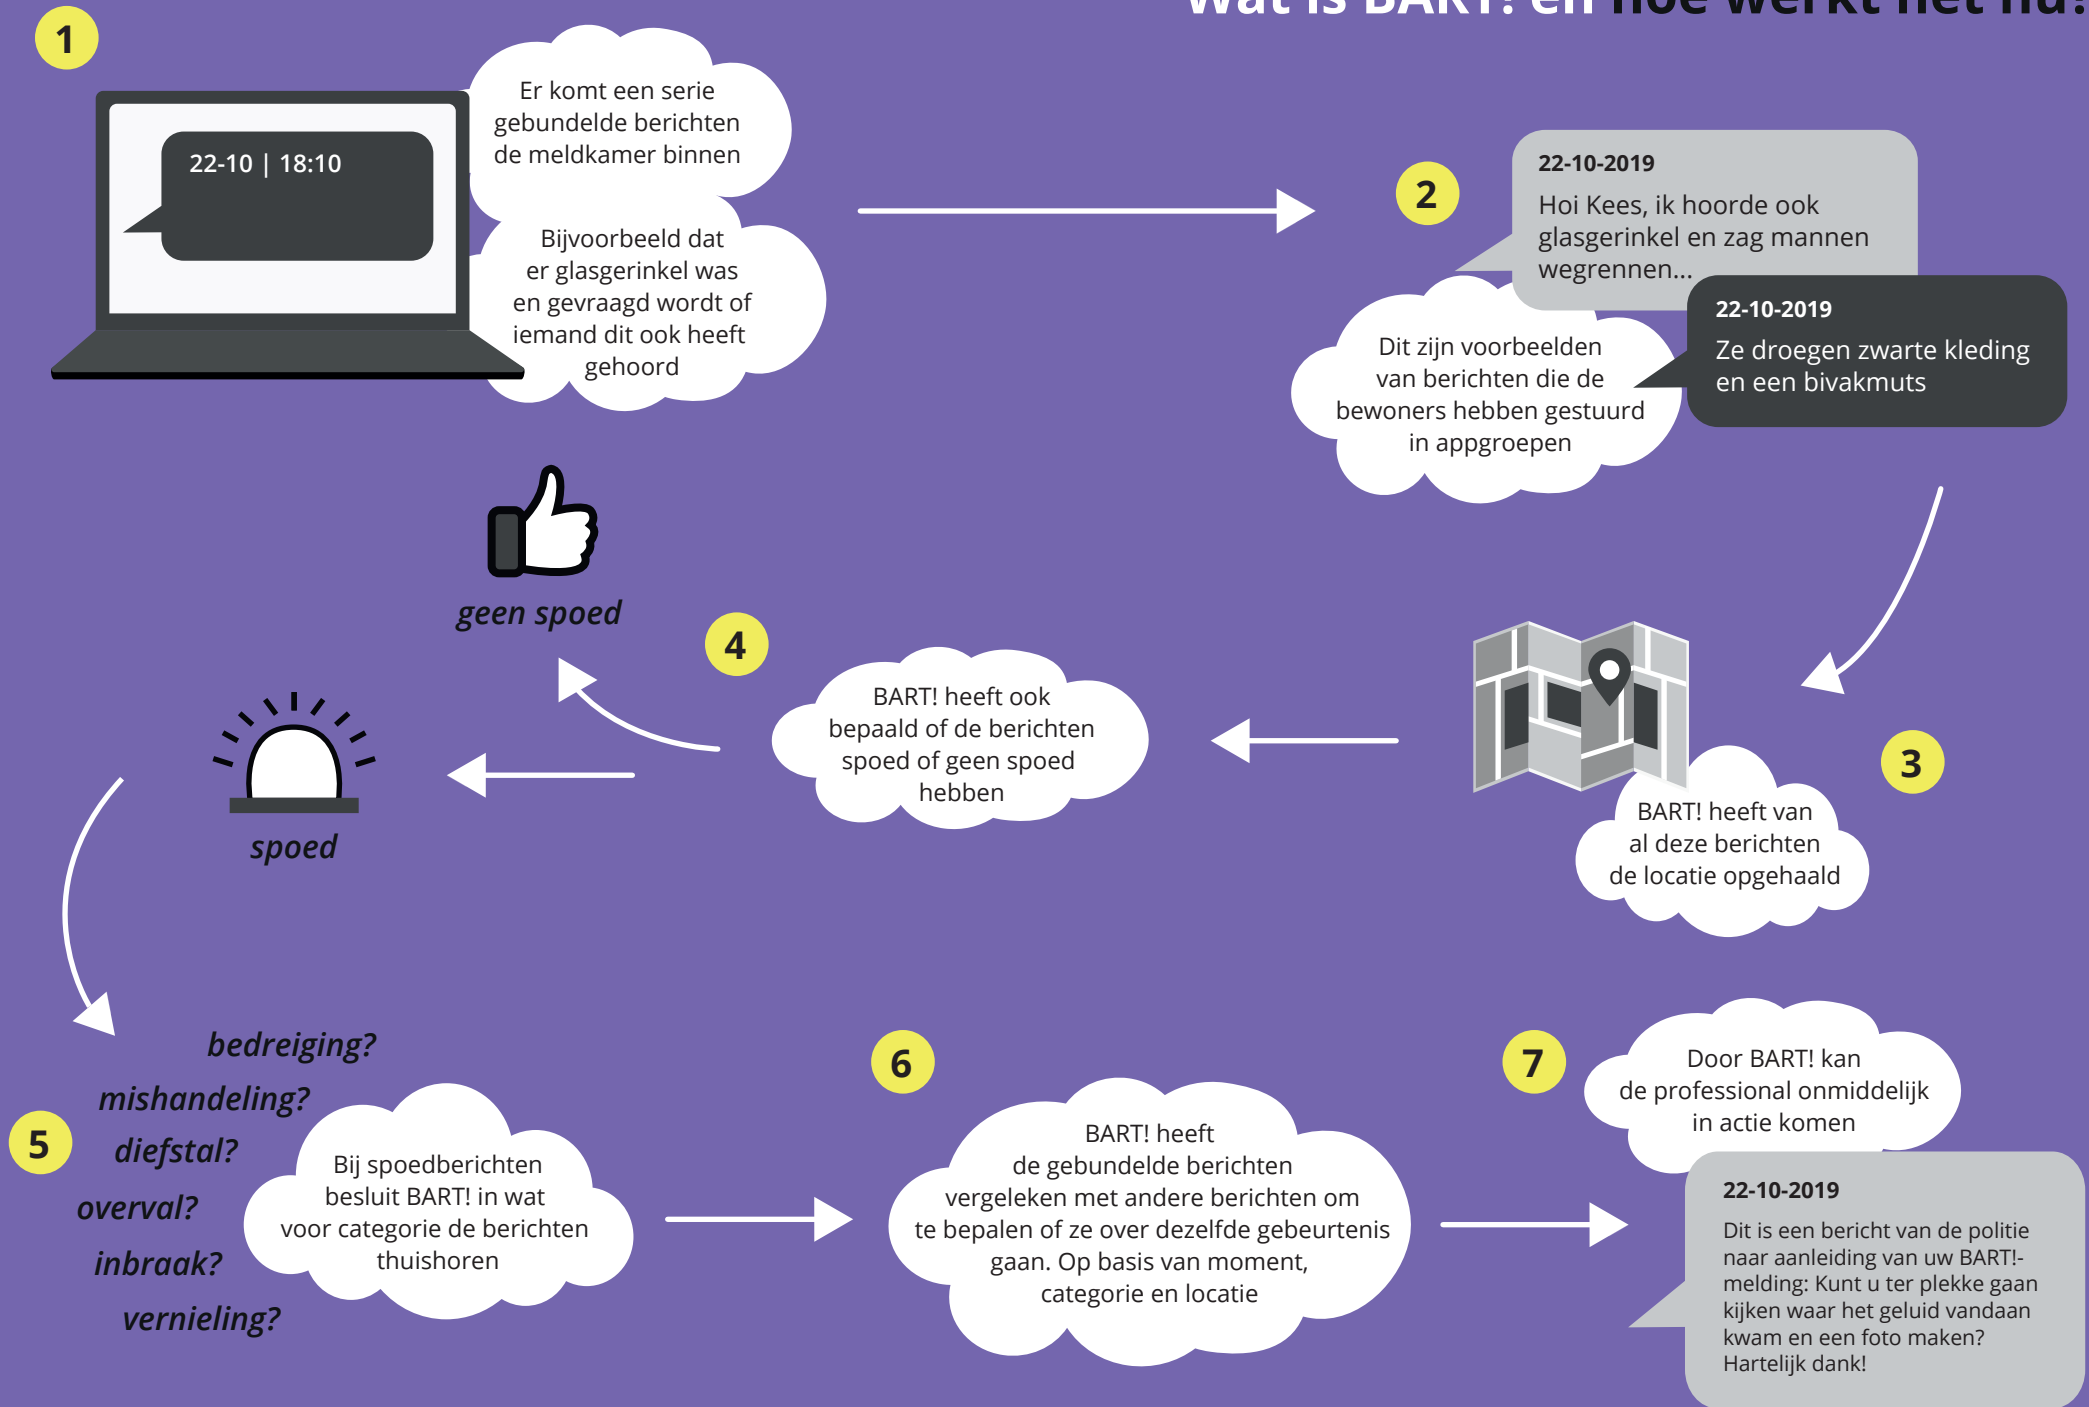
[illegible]

1

22-10 | 18:10

Er komt een serie gebundelde berichten de meldkamer binnen

Bijvoorbeeld dat er glasgerinkel was en gevraagd wordt of iemand dit ook heeft gehoord

2

22-10-2019
Hoi Kees, ik hoorde ook glasgerinkel en zag mannen wegrennen...

22-10-2019
Ze droegen zwarte kleding en een bivakmuts

Dit zijn voorbeelden van berichten die de bewoners hebben gestuurd in appgroepen

geen spoed

4

BART! heeft ook bepaald of de berichten spoed of geen spoed hebben

spoed

3

BART! heeft van al deze berichten de locatie opgehaald

bedreiging?
mishandeling?
diefstal?
overval?
inbraak?
vernieling?

5

Bij spoedberichten besluit BART! in wat voor categorie de berichten thuishoren

6

BART! heeft de gebundelde berichten vergeleken met andere berichten om te bepalen of ze over dezelfde gebeurtenis gaan. Op basis van moment, categorie en locatie

7

Door BART! kan de professional onmiddelijk in actie komen

22-10-2019
Dit is een bericht van de politie naar aanleiding van uw BART!-melding: Kunt u ter plekke gaan kijken waar het geluid vandaan kwam en een foto maken? Hartelijk dank!